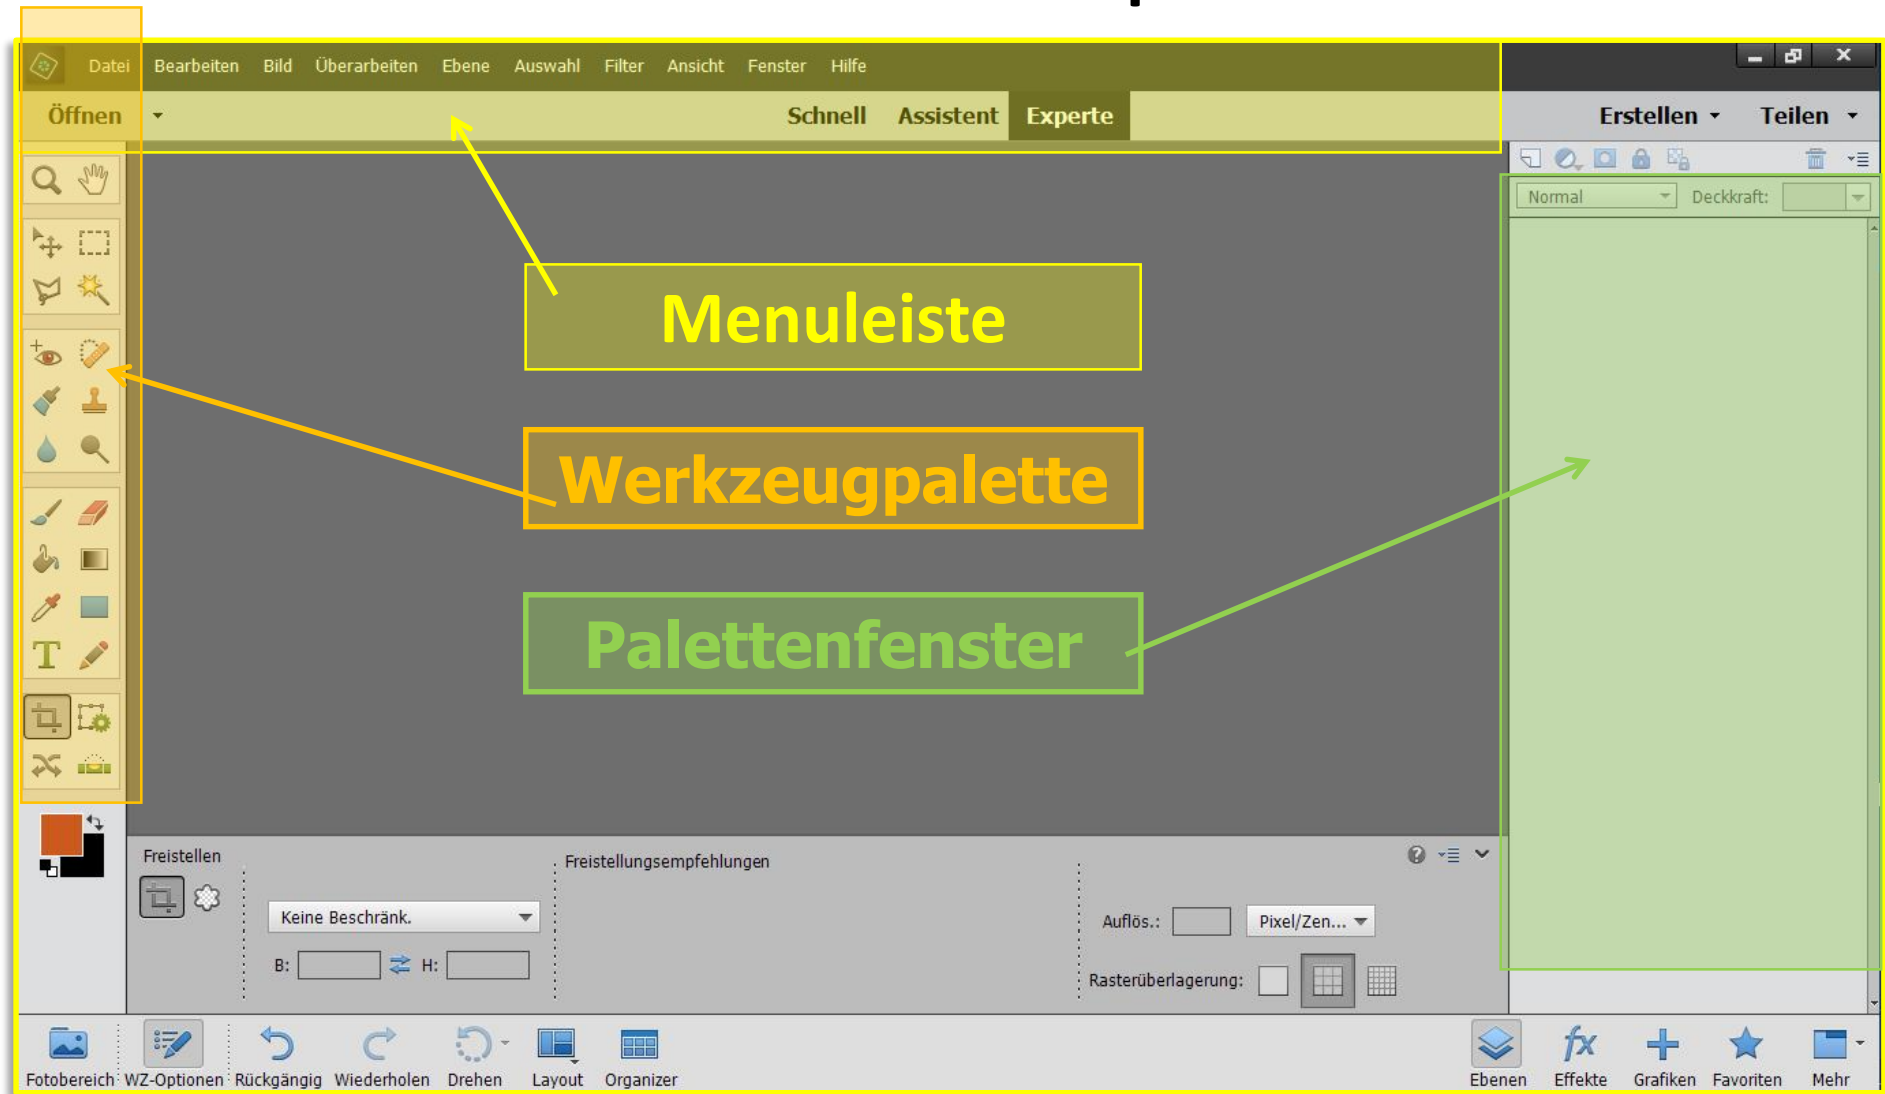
Datei Bearbeiten Bild Überarbeiten Ebene Auswahl Filter Ansicht Fenster Hilfe

Öffnen

Schnell Assistent Experte

Erstellen Teilen

Normal Deckkraft:

Menuleiste

Werkzeugpalette

Palettenfenster

Freistellen

Freistellungsempfehlungen

Keine Beschränk.

B: H:

Auflös.: Pixel/Zen...

Rasterüberlagerung:

Fotobereich WZ-Optionen Rückgängig Wiederholen Drehen Layout Organizer

Ebenen Effekte Grafiken Favoriten Mehr